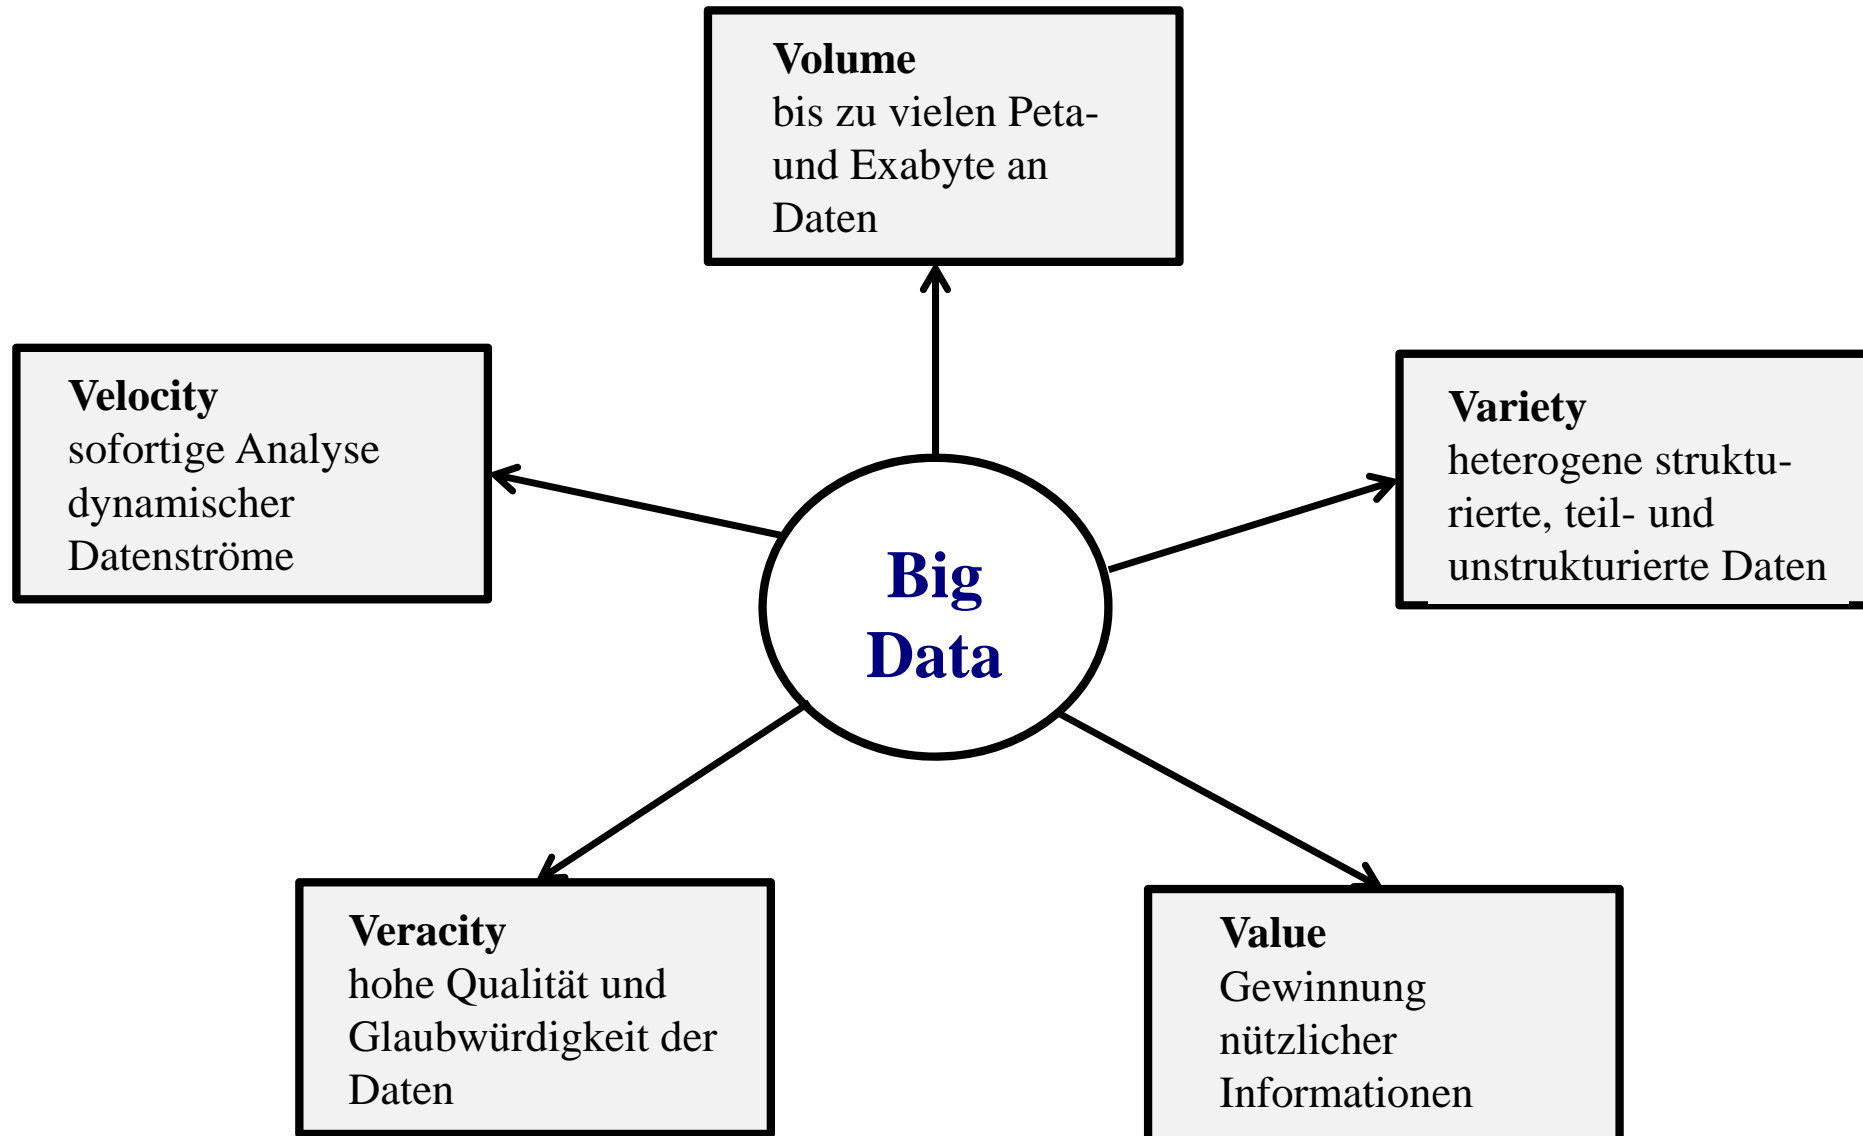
Volume
bis zu vielen Peta- und Exabyte an Daten

Velocity
sofortige Analyse dynamischer Datenströme

Big Data

Variety
heterogene strukturierte, teil- und unstrukturierte Daten

Veracity
hohe Qualität und Glaubwürdigkeit der Daten

Value
Gewinnung nützlicher Informationen